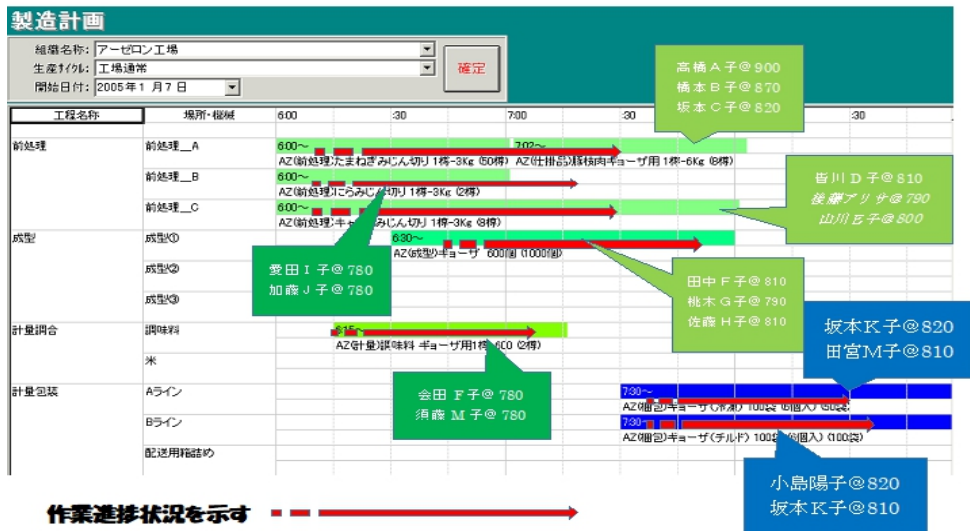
製造計画

組織名称: アーゼロン工場
生産サイクル: 工場通常
開始日付: 2005年 1月 7日

確定

高橋 A 子＠900
橋本 B 子＠870
坂本 C 子＠820

| 工程名称 | 場所・機械 | 6:00 | :30 | 7:00 | :30 | :30 |
|---|---|---|---|---|---|---|
| 前処理 | 前処理_A | 6:00〜 AZ(前処理)たまねぎみじん切り 1樽-3Kg (50樽) | 7:02〜 AZ(仕掛品)豚挽肉ギョーザ用 1樽-6Kg (8樽) | | | |
| | 前処理_B | 6:00〜 AZ(前処理)にらみじん切り 1樽-3Kg (2樽) | | | | |
| | 前処理_C | 6:00〜 AZ(前処理)キャベツみじん切り 1樽-3Kg (8樽) | | | | |
| 成型 | 成型① | 6:30〜 AZ(成型)ギョーザ 600個 (1000個) | | | | |
| | 成型② | | | | | |
| | 成型③ | | | | | |
| 計量調合 | 調味料 | 6:15〜 AZ(計量)調味料 ギョーザ用1樽-600 (2樽) | | | | |
| | 米 | | | | | |
| 計量包装 | Aライン | 7:30〜 AZ(個包)ギョーザ(冷凍) 100袋 (6個入) (50袋) | | | | |
| | Bライン | 7:30〜 AZ(個包)ギョーザ(チルド) 100袋 (6個入) (100袋) | | | | |
| | 配送用箱詰め | | | | | |

皆川 D 子＠810
後藤アリサ＠790
山川 E 子＠800

愛田 I 子＠780
加藤 J 子＠780

田中 F 子＠810
桃木 G 子＠790
佐藤 H 子＠810

坂本K子＠820
田宮M子＠810

会田 F 子＠780
須藤 M 子＠780

小島陽子＠820
坂本K子＠810

作業進捗状況を示す